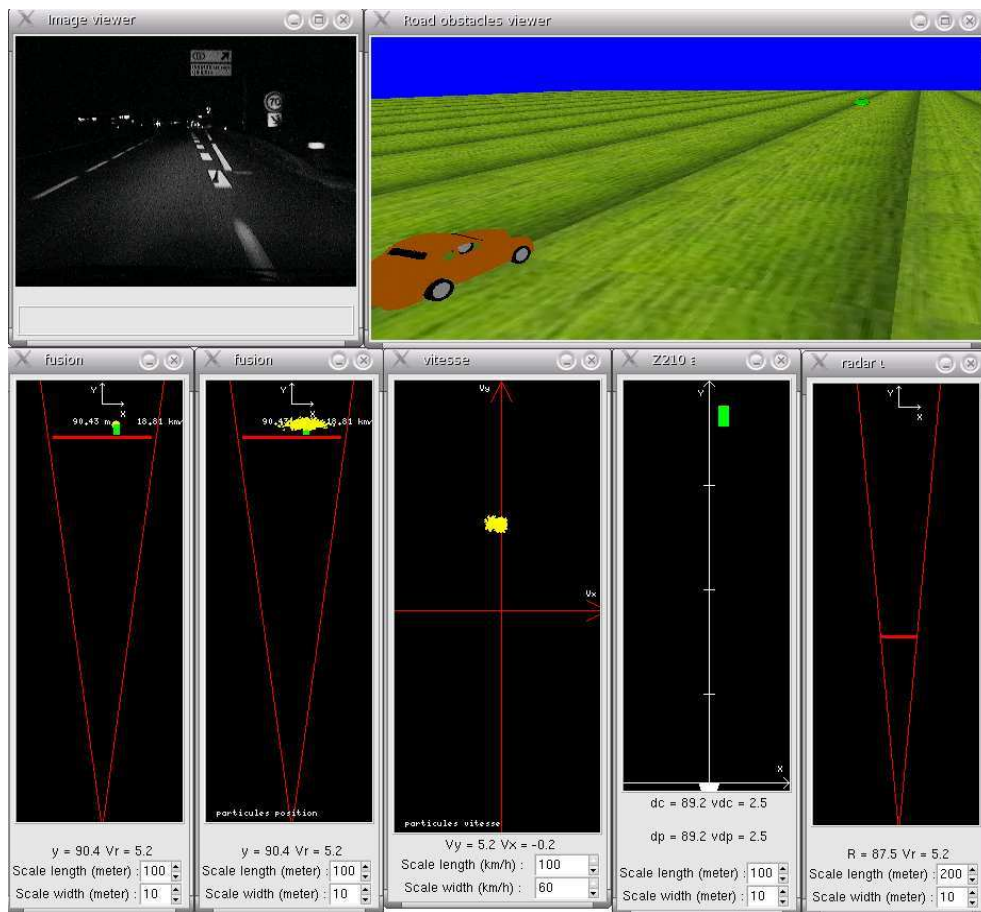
Image viewer

70

Road obstacles viewer

fusion

Y

X

90.43 m 18.81 km/

y = 90.4 Vr = 5.2

Scale length (meter) : 100

Scale width (meter) : 10

fusion

Y

X

90.47 18.81 km/

particules position

y = 90.4 Vr = 5.2

Scale length (meter) : 100

Scale width (meter) : 10

vitesse

Vy

Vx

particules vitesse

Vy = 5.2 Vx = -0.2

Scale length (km/h) : 100

Scale width (km/h) : 60

Z210

Y

X

dc = 89.2 vdc = 2.5

dp = 89.2 vdp = 2.5

Scale length (meter) : 100

Scale width (meter) : 10

radar

Y

X

R = 87.5 Vr = 5.2

Scale length (meter) : 200

Scale width (meter) : 10